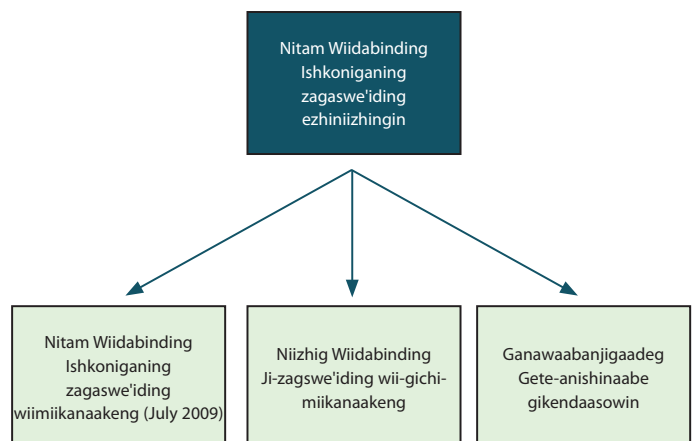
Nitam Wiidabinding Ishkoniganing zagaswe'iding ezhiniizhingin

Nitam Wiidabinding Ishkoniganing zagaswe'iding wiimiikanaakeng (July 2009)

Niizhig Wiidabinding Ji-zagswe'iding wii-gichi-miikanaakeng

Ganawaabanjigaadeg Gete-anishinaabe gikendaasowin